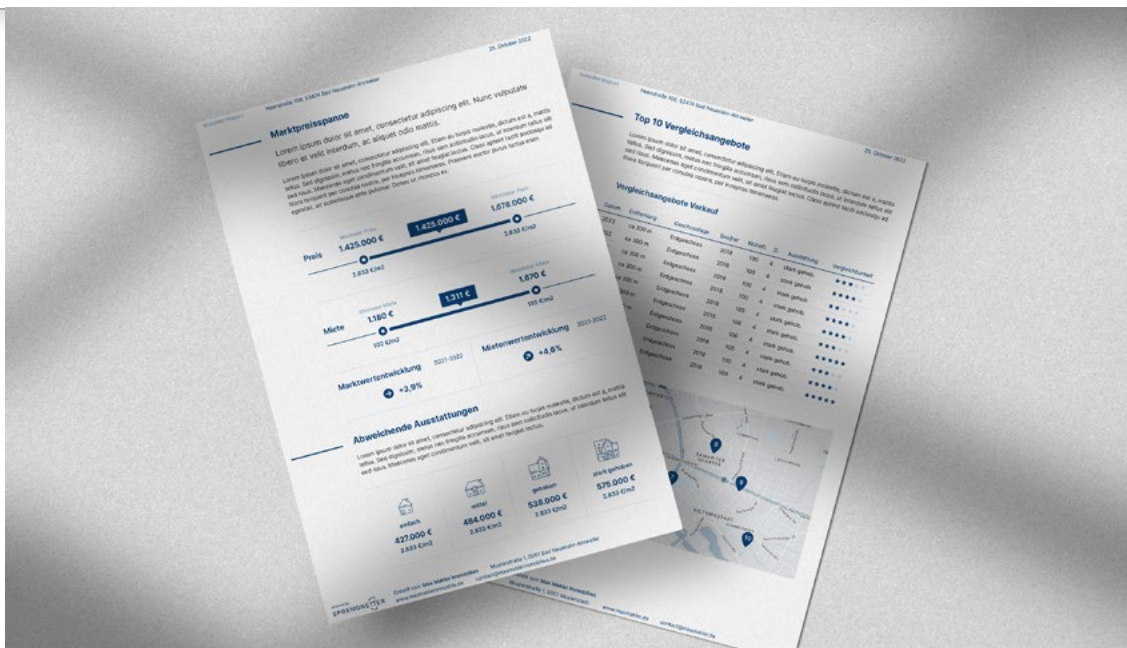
25. Oktober 2022

Marktpreisspanne

Lorem ipsum dolor sit amet, consectetur adipiscing elit. Nunc vulputate libero et velit interdum, ac aliquet odio mattis.

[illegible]

Preis
1.425.000 €
1.425.000 €
1.678.000 €
2.833 €/m2
2.832 €/m2

Miete
1.180 €
1.311 €
1.670 €
102 €/m2
555 €/m2

Marktwertentwicklung 2021-2022
+3,9%

Mietenwertentwicklung 2021-2022
+4,6%

Abweichende Ausstattungen

Lorem ipsum dolor sit amet, consectetur adipiscing elit. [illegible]

einfach
427.000 €
2.833 €/m2

mittel
484.000 €
2.833 €/m2

gehoben
538.000 €
2.833 €/m2

stark gehoben
575.000 €
2.833 €/m2

SPRENGNETTER

Top 10 Vergleichsangebote

25. Oktober 2022

Lorem ipsum dolor sit amet, consectetur adipiscing elit. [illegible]

Vergleichsangebote Verkauf

| Datum | Entfernung | Geschosslage | Baujahr | Wohnfl. | Zi. | Ausstattung | Vergleichbarkeit |
|---|---|---|---|---|---|---|---|
| 2022 | ca. 300 m | Erdgeschoss | 2018 | 100 | 4 | stark gehob. | |
| | ca. 300 m | Erdgeschoss | 2018 | 100 | 4 | stark gehob. | |
| | ca. 400 m | Erdgeschoss | 2018 | 100 | 4 | stark gehob. | |
| | ca. 500 m | Erdgeschoss | 2018 | 100 | 4 | stark gehob. | |
| | | Erdgeschoss | 2018 | 100 | 4 | stark gehob. | |
| | | Erdgeschoss | 2018 | 100 | 4 | stark gehob. | |
| | | Erdgeschoss | 2018 | 100 | 4 | stark gehob. | |
| | | Erdgeschoss | 2018 | 100 | 4 | stark gehob. | |

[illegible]